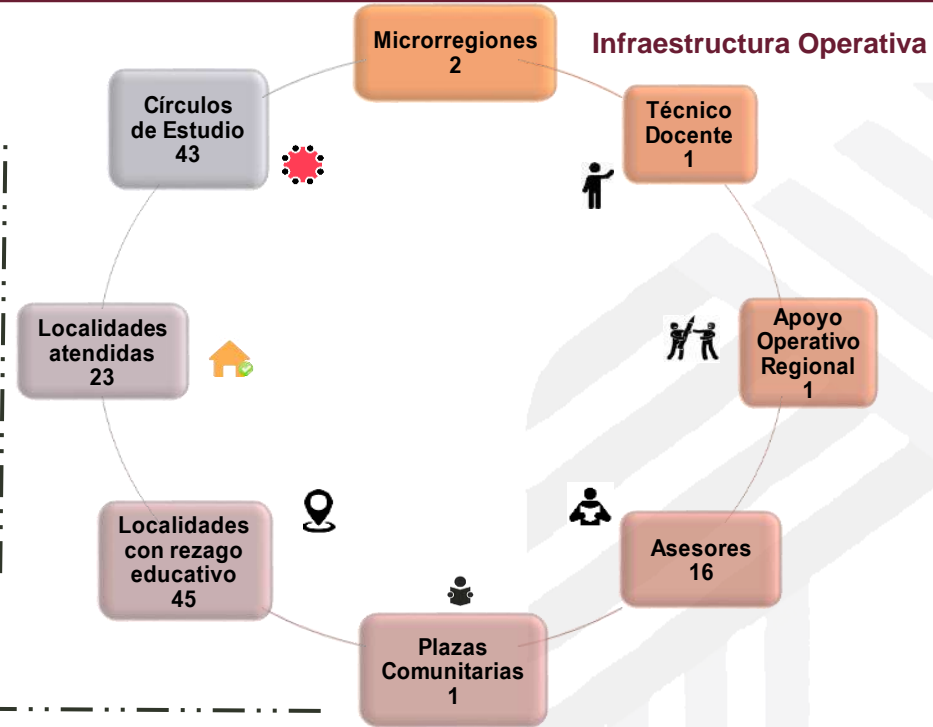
Infraestructura Operativa

Microrregiones
2

Técnico
Docente
1

Apoyo
Operativo
Regional
1

Asesores
16

Plazas
Comunitarias
1

Localidades
con rezago
educativo
45

Localidades
atendidas
23

Círculos
de Estudio
43